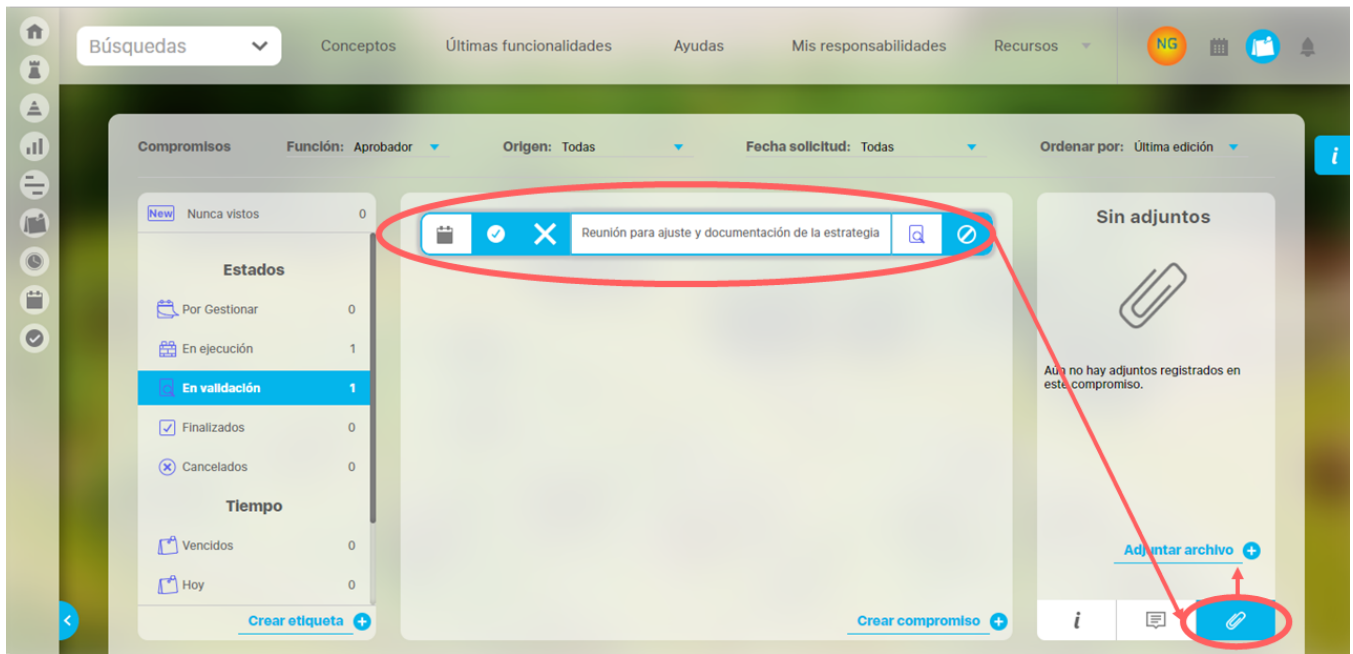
Búsquedas

Conceptos

Últimas funcionalidades

Ayudas

Mis responsabilidades

Recursos

NG

Compromisos

Función: Aprobador

Origen: Todas

Fecha solicitud: Todas

Ordenar por: Última edición

New Nunca vistos 0

Estados

Por Gestionar 0

En ejecución 1

En validación 1

Finalizados 0

Cancelados 0

Tiempo

Vencidos 0

Hoy 0

Crear etiqueta

Reunión para ajuste y documentación de la estrategia

Crear compromiso

Sin adjuntos

Aún no hay adjuntos registrados en este compromiso.

Adjuntar archivo

i